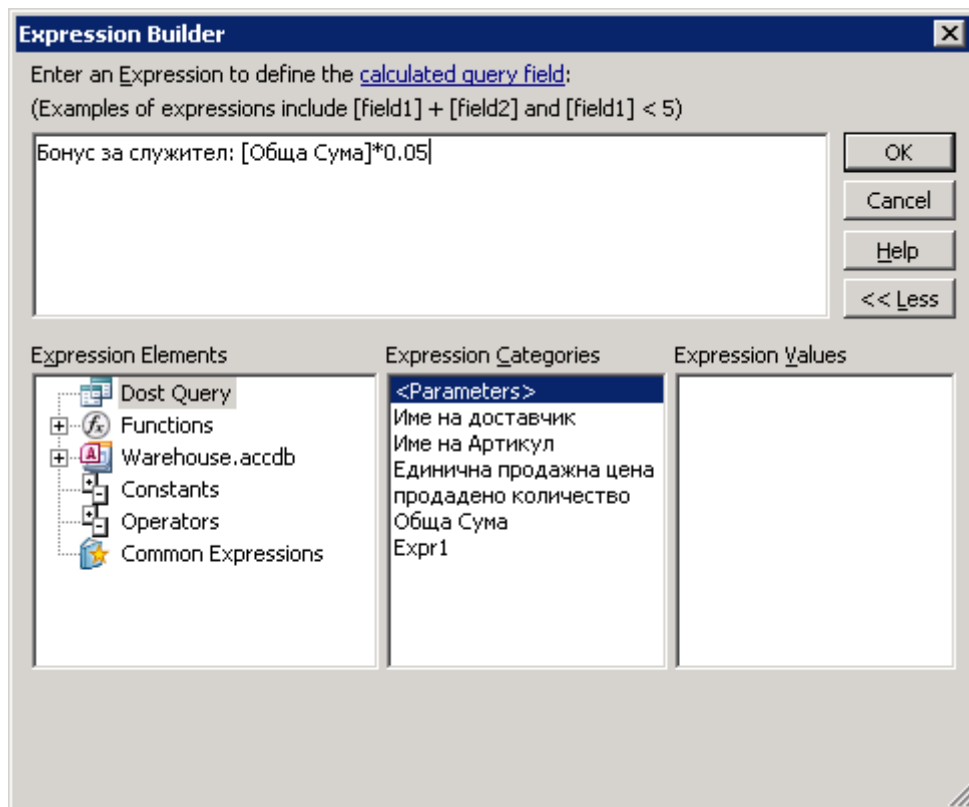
Expression Builder

Enter an Expression to define the calculated query field:
(Examples of expressions include [field1] + [field2] and [field1] < 5)

Бонус за служител: [Обща Сума]*0.05

OK
Cancel
Help
<< Less

Expression Elements
Dost Query
Functions
Warehouse.accdb
Constants
Operators
Common Expressions

Expression Categories
<Parameters>
Име на доставчик
Име на Артикул
Единична продажна цена
продадено количество
Обща Сума
Expr1

Expression Values